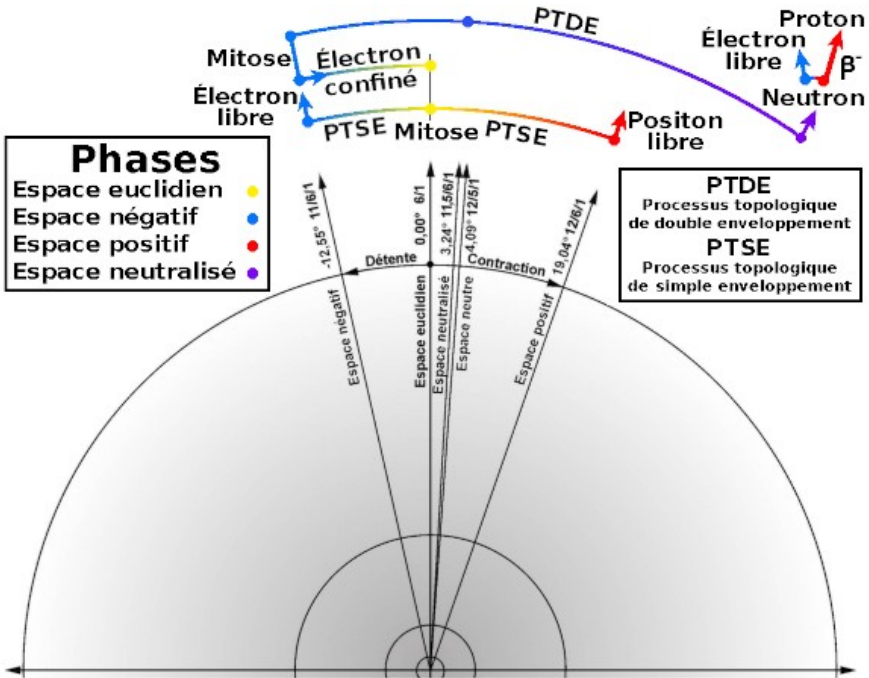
PTDE

Mitose

Électron confiné

Électron libre

PTSE

Mitose

PTSE

Positon libre

Proton

Électron libre

$\beta^-$

Neutron

**Phases**

Espace euclidien

Espace négatif

Espace positif

Espace neutralisé

**PTDE**
Processus topologique de double enveloppement

**PTSE**
Processus topologique de simple enveloppement

-12,55° 11/6/1

0,00° 6/1

3,24° 11,5/6/1

4,09° 12/5/1

19,04° 12/6/1

Détente

Contraction

Espace négatif

Espace euclidien

Espace neutralisé

Espace neutre

Espace positif